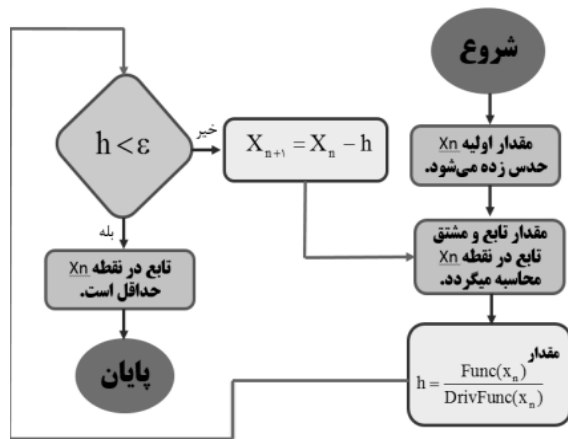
شروع

مقدار اولیه Xn حدس زده می‌شود.

مقدار تابع و مشتق تابع در نقطه Xn محاسبه میگردد.

مقدار
$h = \frac{Func(x_n)}{DrivFunc(x_n)}$

$X_{n+1} = X_n - h$

$h < \varepsilon$

خیر

بله

تابع در نقطه Xn حداقل است.

پایان